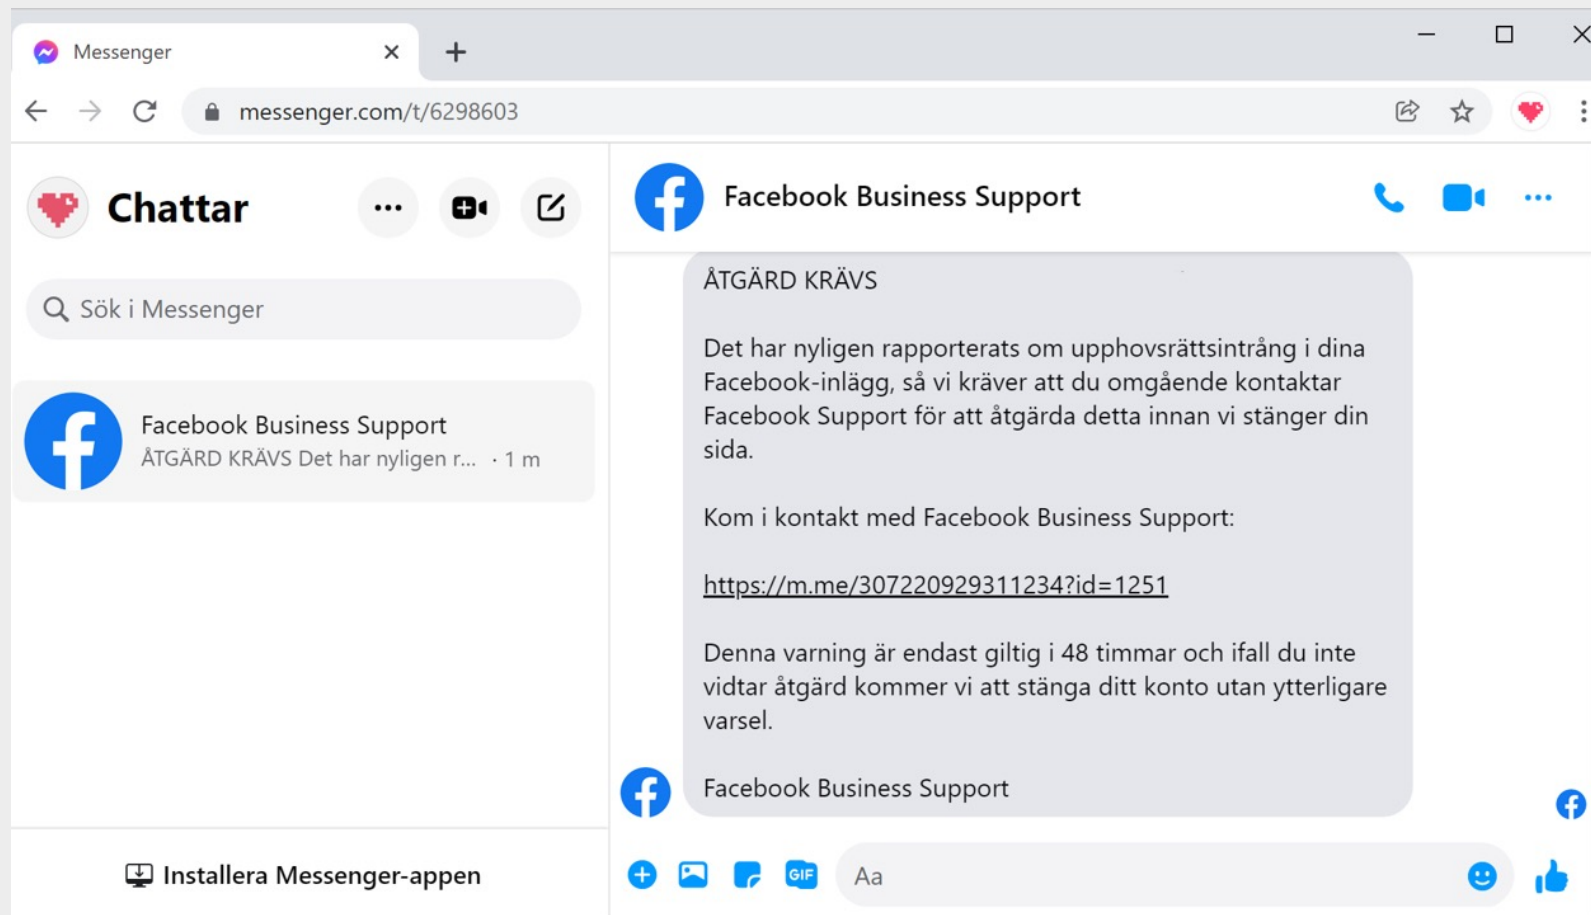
Messenger

messenger.com/t/6298603

Chattar

Sök i Messenger

Facebook Business Support
ÅTGÄRD KRÄVS Det har nyligen r... · 1 m

Installera Messenger-appen

Facebook Business Support

ÅTGÄRD KRÄVS

Det har nyligen rapporterats om upphovsrättsintrång i dina Facebook-inlägg, så vi kräver att du omgående kontaktar Facebook Support för att åtgärda detta innan vi stänger din sida.

Kom i kontakt med Facebook Business Support:

https://m.me/307220929311234?id=1251

Denna varning är endast giltig i 48 timmar och ifall du inte vidtar åtgärd kommer vi att stänga ditt konto utan ytterligare varsel.

Facebook Business Support

GIF

Aa